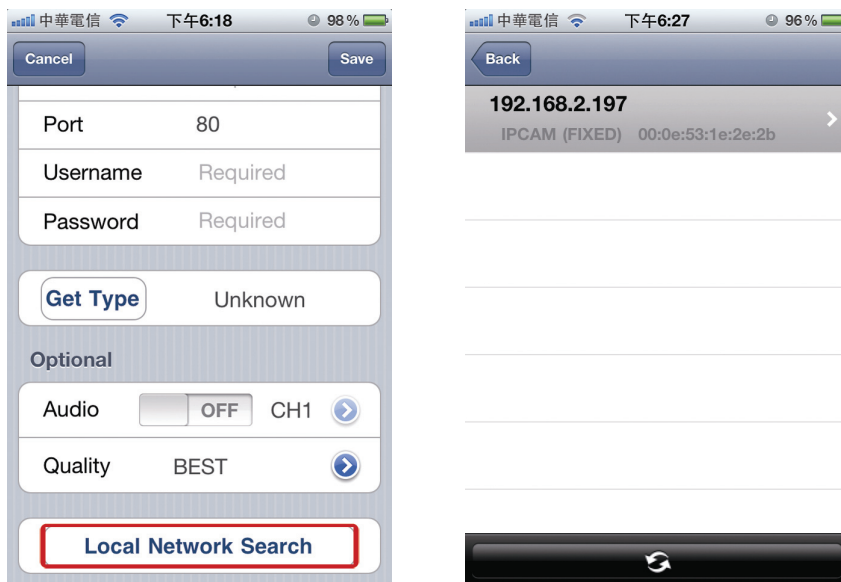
中華電信 下午6:18 98%

Cancel

Save

Port 80

Username Required

Password Required

Get Type Unknown

Optional

Audio OFF CH1

Quality BEST

Local Network Search

中華電信 下午6:27 96%

Back

192.168.2.197

IPCAM (FIXED) 00:0e:53:1e:2e:2b